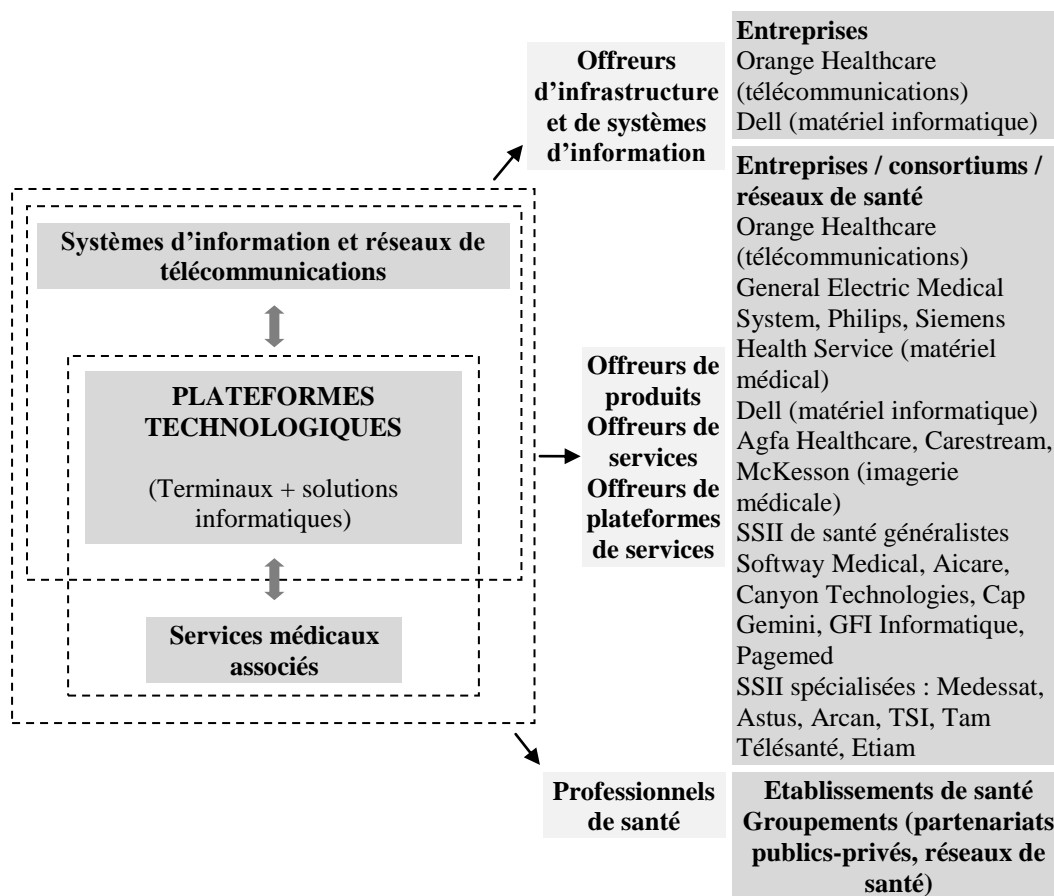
Systèmes d'information et réseaux de télécommunications

PLATEFORMES TECHNOLOGIQUES

(Terminaux + solutions informatiques)

Services médicaux associés

Offreurs d'infrastructure et de systèmes d'information

Entreprises
Orange Healthcare (télécommunications)
Dell (matériel informatique)

Offreurs de produits
Offreurs de services
Offreurs de plateformes de services

Entreprises / consortiums / réseaux de santé
Orange Healthcare (télécommunications)
General Electric Medical System, Philips, Siemens Health Service (matériel médical)
Dell (matériel informatique)
Agfa Healthcare, Carestream, McKesson (imagerie médicale)
SSII de santé généralistes Softway Medical, Aicare, Canyon Technologies, Cap Gemini, GFI Informatique, Pagemed
SSII spécialisées : Medessat, Astus, Arcan, TSI, Tam Télésanté, Etiam

Professionnels de santé

Etablissements de santé
Groupements (partenariats publics-privés, réseaux de santé)